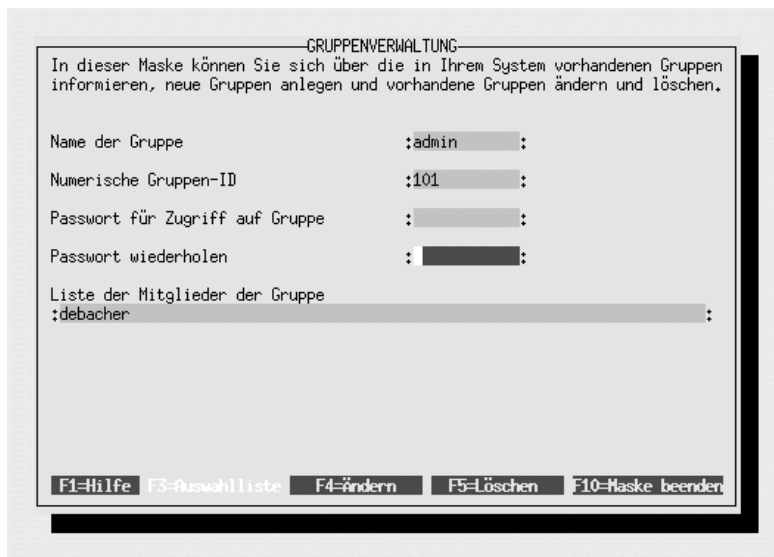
GRUPPENVERWALTUNG

In dieser Maske können Sie sich über die in Ihrem System vorhandenen Gruppen informieren, neue Gruppen anlegen und vorhandene Gruppen ändern und löschen.

Name der Gruppe :admin :

Numerische Gruppen-ID :101 :

Passwort für Zugriff auf Gruppe : :

Passwort wiederholen : :

Liste der Mitglieder der Gruppe
:debacher :

F1=Hilfe F3=Auswahlliste F4=Ändern F5=Löschen F10=Maske beenden